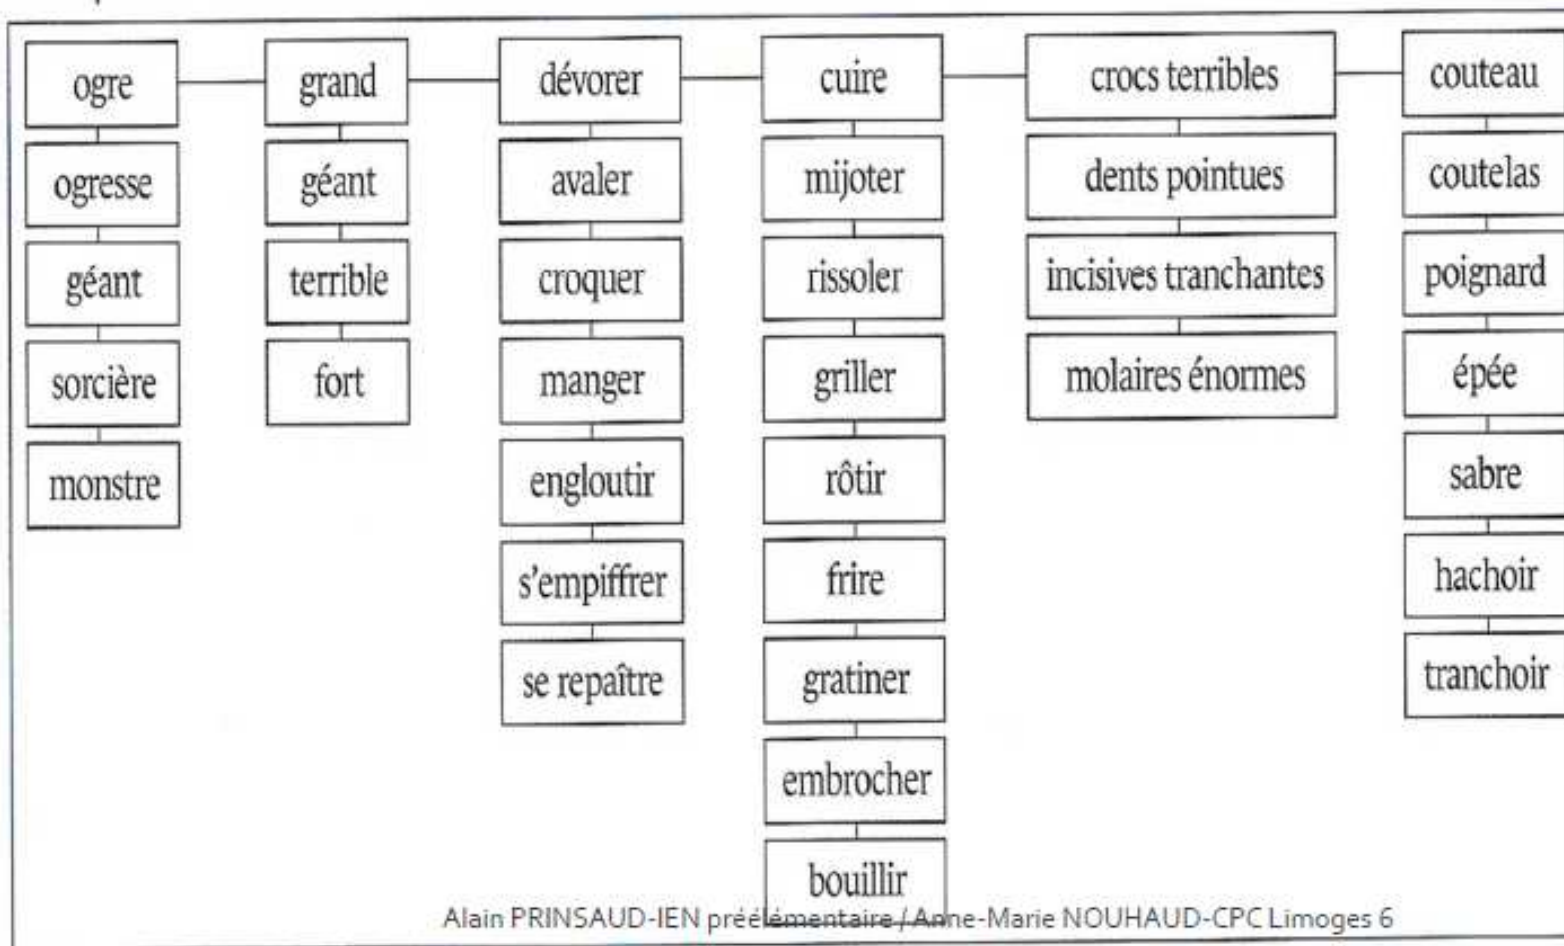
ogre
ogresse
géant
sorcière
monstre

grand
géant
terrible
fort

dévorer
avaler
croquer
manger
engloutir
s'empiffrer
se repaître

cuire
mijoter
rissoler
griller
rôtir
frire
gratiner
embrocher
bouillir

crocs terribles
dents pointues
incisives tranchantes
molaires énormes

couteau
coutelas
poignard
épée
sabre
hachoir
tranchoir

Alain PRINSAUD-IEN préélémentaire / Anne-Marie NOUHAUD-CPC Limoges 6